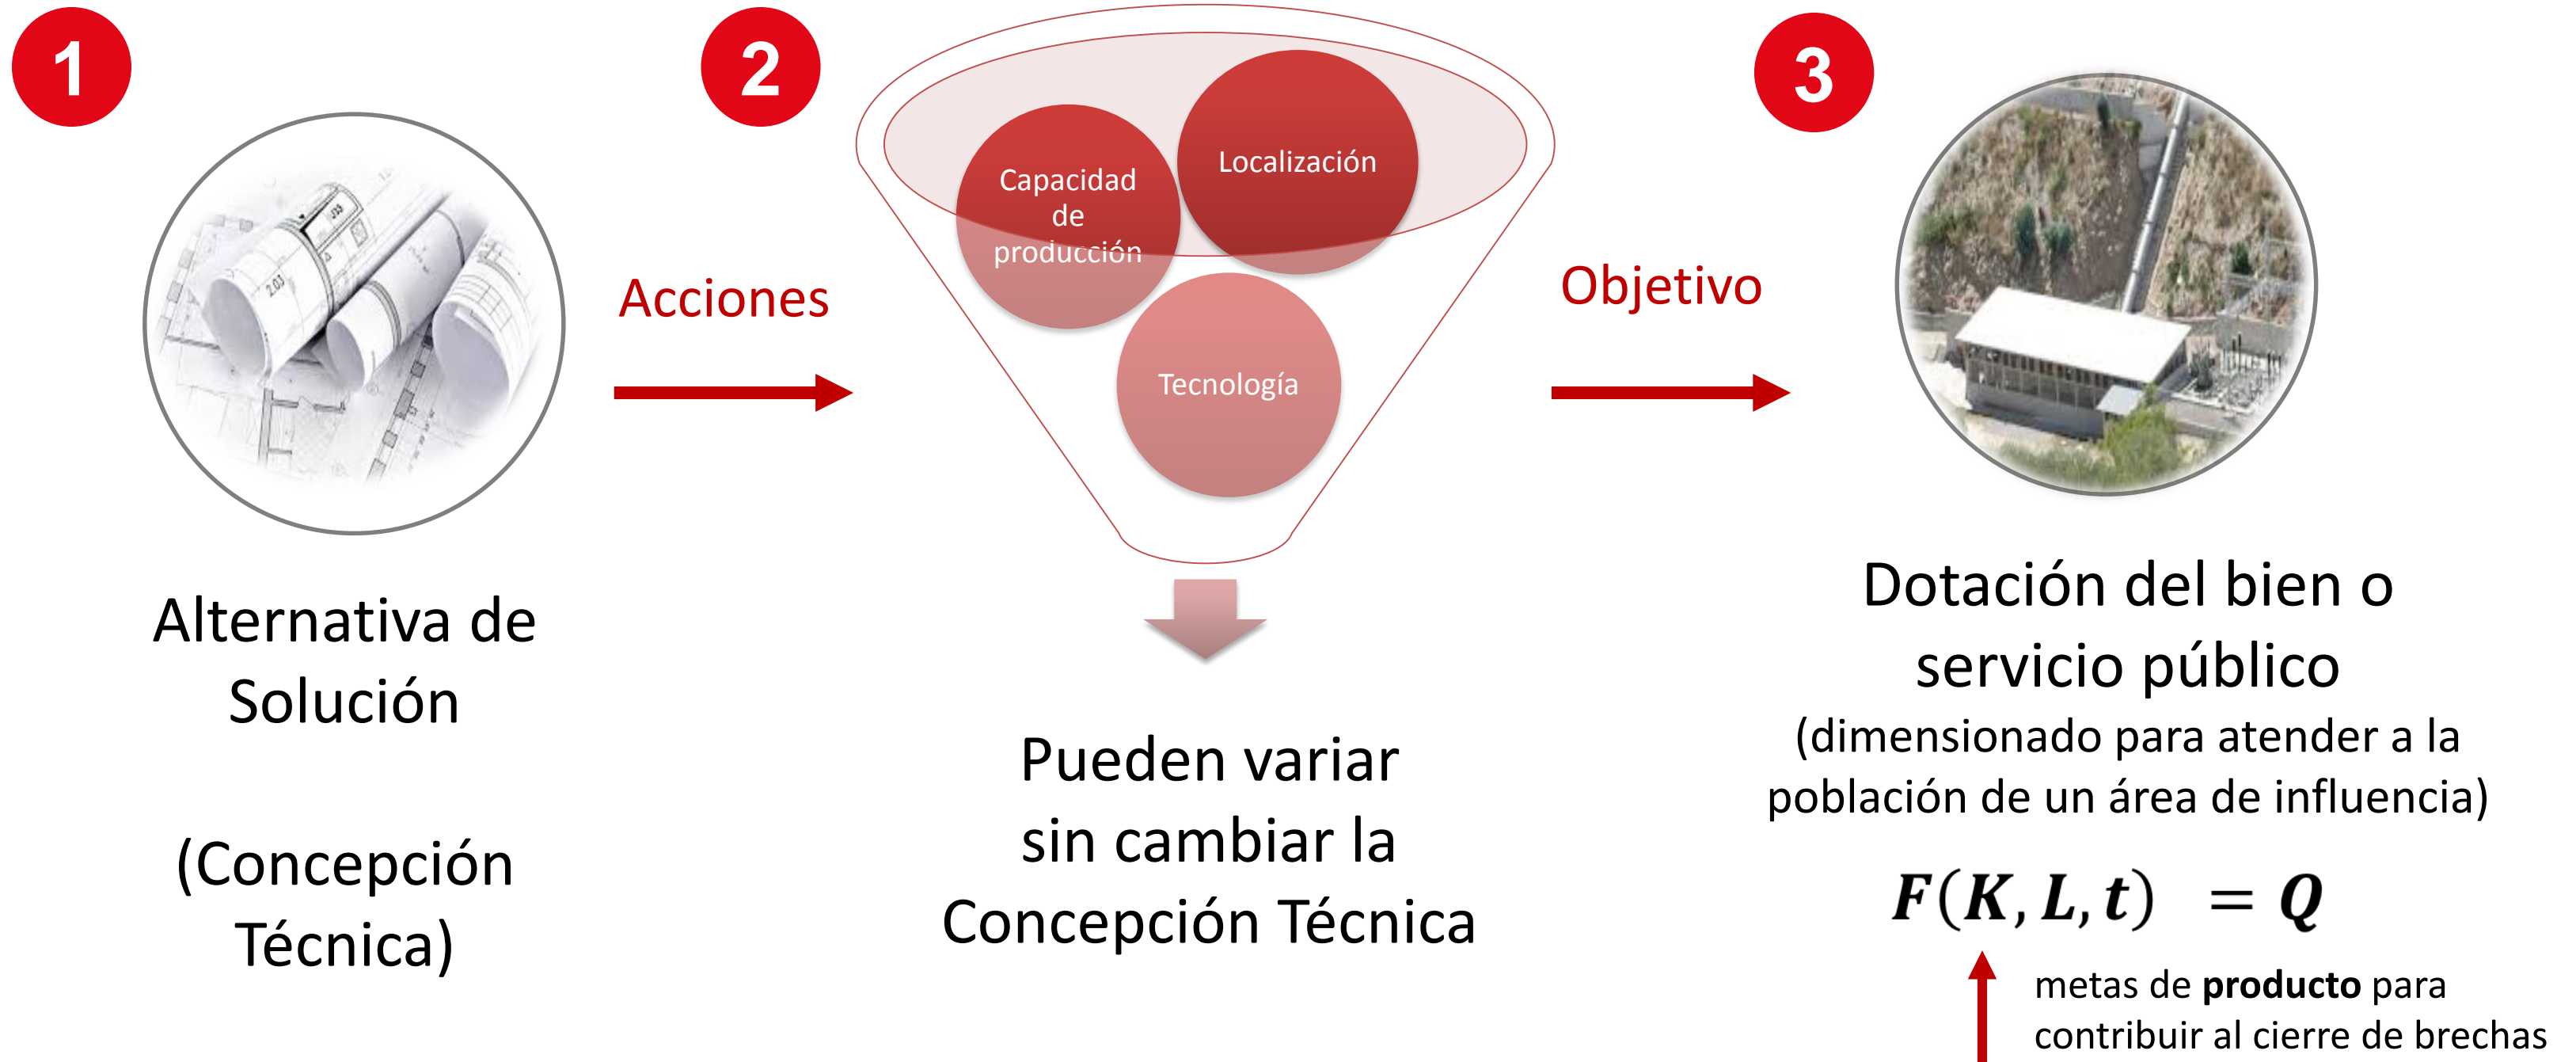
1

Alternativa de Solución

(Concepción Técnica)

2

Acciones

Capacidad de producción

Localización

Tecnología

Pueden variar sin cambiar la Concepción Técnica

Objetivo

3

Dotación del bien o servicio público

(dimensionado para atender a la población de un área de influencia)

$F(K, L, t) = Q$

metas de **producto** para contribuir al cierre de brechas